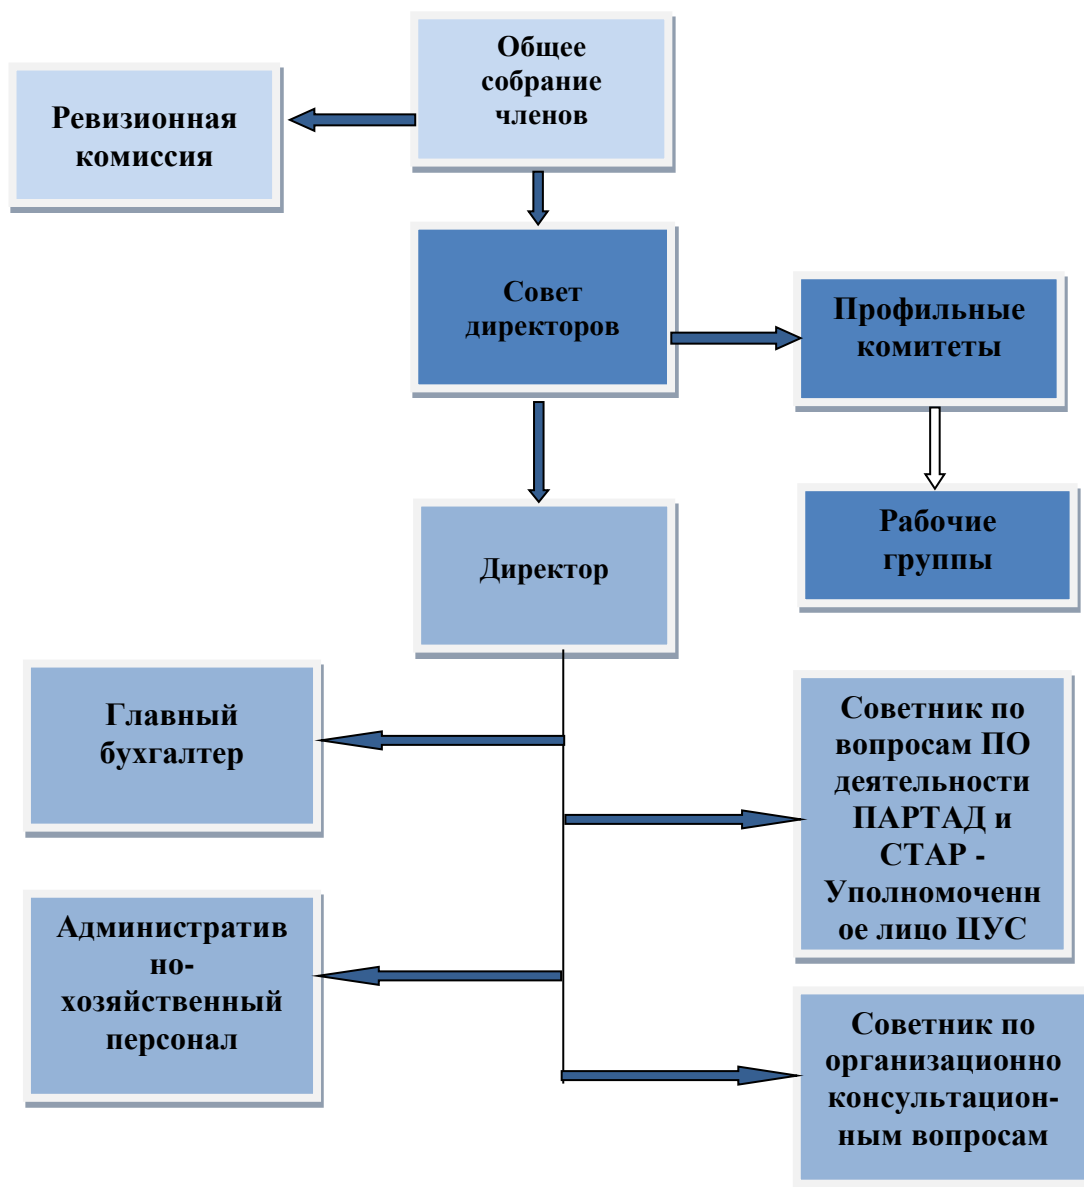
Общее собрание членов

Ревизионная комиссия

Совет директоров

Профильные комитеты

Рабочие группы

Директор

Главный бухгалтер

Советник по вопросам ПО деятельности ПАРТАД и СТАР - Уполномоченное лицо ЦУС

Административно-хозяйственный персонал

Советник по организационно консультационным вопросам